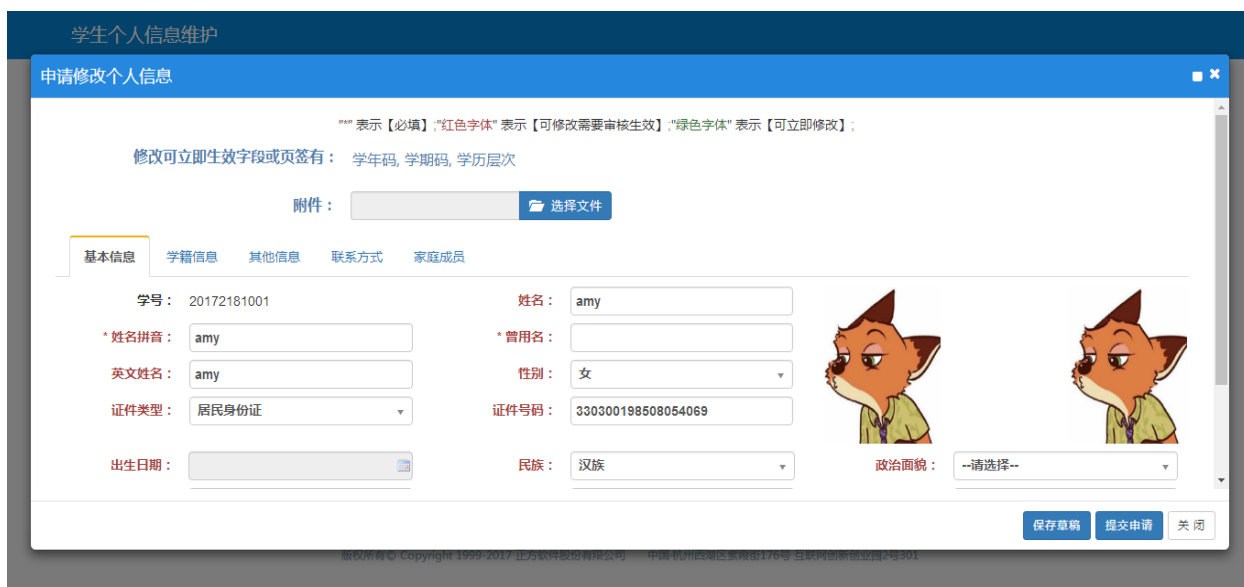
学生个人信息维护

申请修改个人信息

"*" 表示【必填】;"红色字体" 表示【可修改需要审核生效】;"绿色字体" 表示【可立即修改】;

修改可立即生效字段或页签有： 学年码, 学期码, 学历层次

附件： 选择文件

基本信息 学籍信息 其他信息 联系方式 家庭成员

学号： 20172181001
姓名： amy
* 姓名拼音： amy
* 曾用名：
英文姓名： amy
性别： 女
证件类型： 居民身份证
证件号码： 330300198508054069
出生日期：
民族： 汉族
政治面貌： --请选择--

保存草稿 提交申请 关 闭

版权所有© Copyright 1999-2017 正方软件股份有限公司 中国·杭州西湖区紫霞街176号 互联网创新创业园2号301